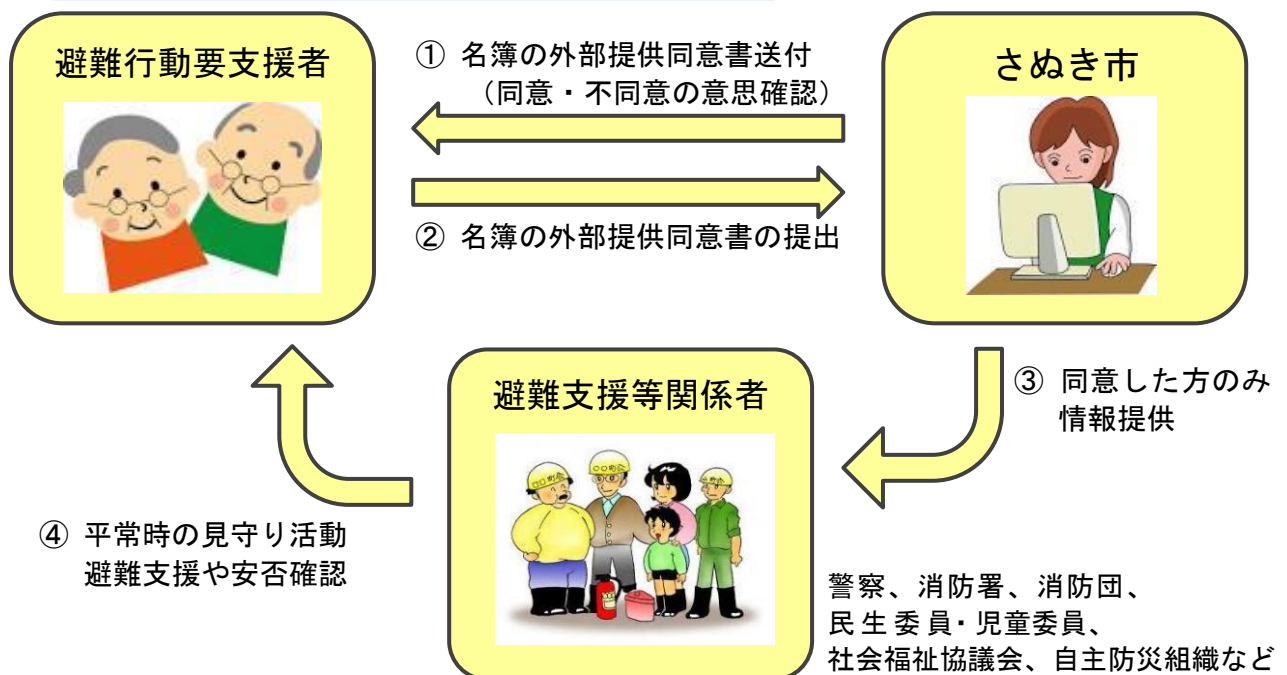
避難行動要支援者

① 名簿の外部提供同意書送付
（同意・不同意の意思確認）

さぬき市

② 名簿の外部提供同意書の提出

避難支援等関係者

③ 同意した方のみ
情報提供

④ 平常時の見守り活動
避難支援や安否確認

警察、消防署、消防団、
民生委員・児童委員、
社会福祉協議会、自主防災組織など